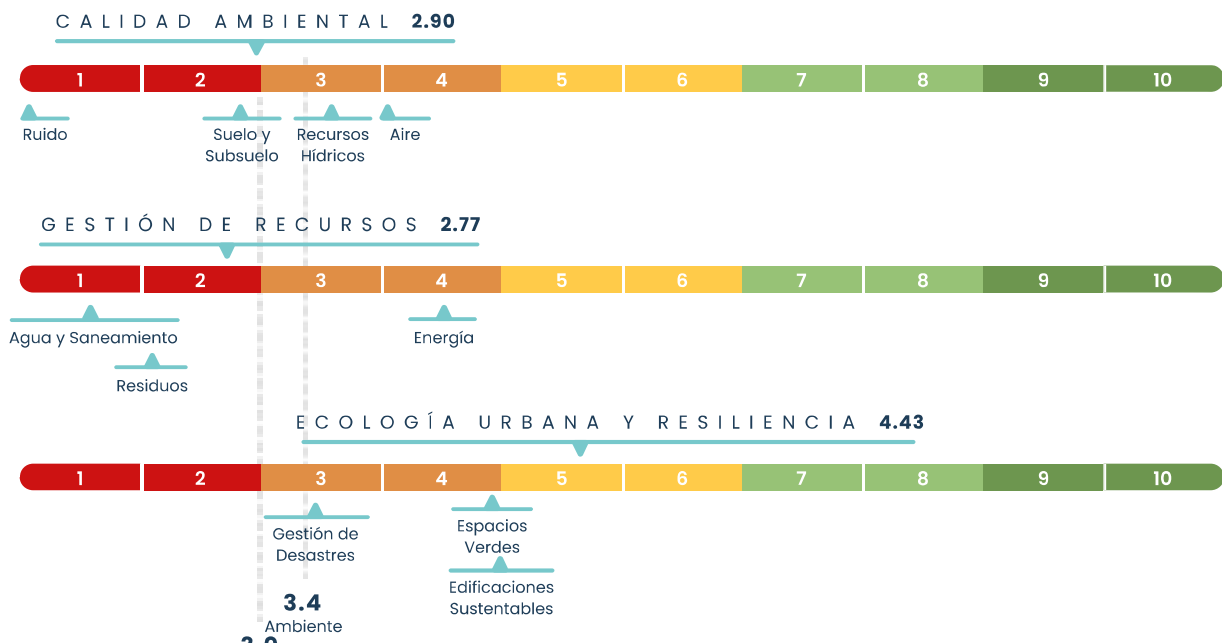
CALIDAD AMBIENTAL 2.90

1 2 3 4 5 6 7 8 9 10

Ruido

Suelo y Subsuelo

Recursos Hídricos

Aire

GESTIÓN DE RECURSOS 2.77

1 2 3 4 5 6 7 8 9 10

Agua y Saneamiento

Residuos

Energía

ECOLOGÍA URBANA Y RESILIENCIA 4.43

1 2 3 4 5 6 7 8 9 10

Gestión de Desastres

Espacios Verdes

Edificaciones Sustentables

3.4
Ambiente

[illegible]